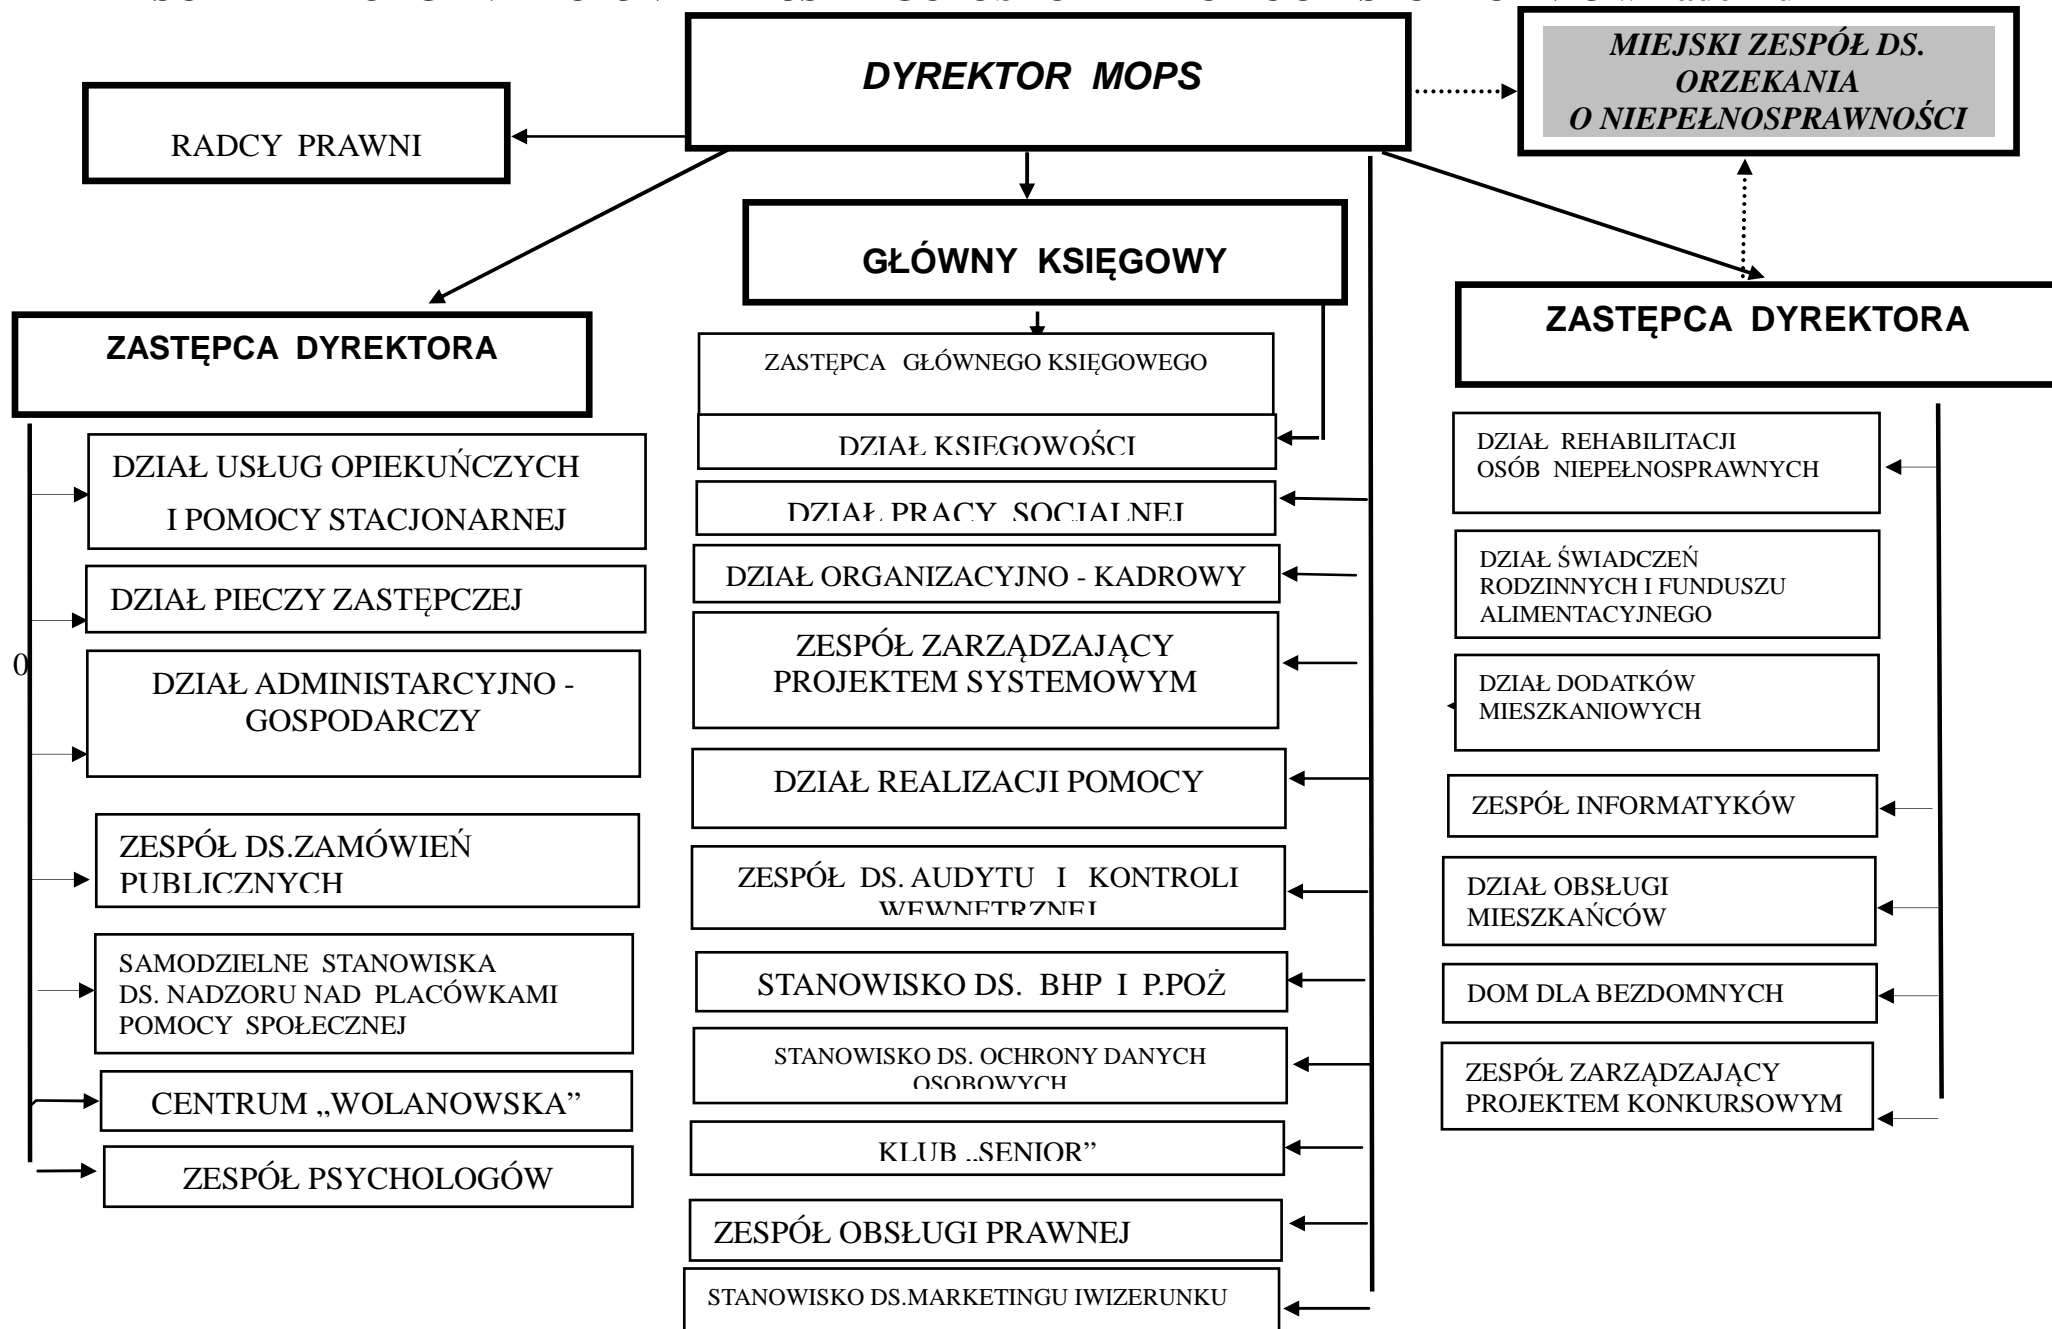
DYREKTOR MOPS

MIEJSKI ZESPÓŁ DS. ORZEKANIA O NIEPEŁNOSPRAWNOŚCI

RADCY PRAWNI

GŁÓWNY KSIĘGOWY

ZASTĘPCA DYREKTORA

ZASTĘPCA DYREKTORA

DZIAŁ USŁUG OPIEKUŃCZYCH I POMOCY STACJONARNEJ

DZIAŁ PIECZY ZASTĘPCZEJ

0

DZIAŁ ADMINISTARCYJNO - GOSPODARCZY

ZESPÓŁ DS.ZAMÓWIEŃ PUBLICZNYCH

SAMODZIELNE STANOWISKA DS. NADZORU NAD PLACÓWKAMI POMOCY SPOŁECZNEJ

CENTRUM „WOLANOWSKA"

ZESPÓŁ PSYCHOLOGÓW

ZASTĘPCA GŁÓWNEGO KSIĘGOWEGO

DZIAŁ KSIEGOWOŚCI

DZIAŁ PRACY SOCJALNEJ

DZIAŁ ORGANIZACYJNO - KADROWY

ZESPÓŁ ZARZĄDZAJĄCY PROJEKTEM SYSTEMOWYM

DZIAŁ REALIZACJI POMOCY

ZESPÓŁ DS. AUDYTU I KONTROLI WEWNETRZNEJ

STANOWISKO DS. BHP I P.POŻ

STANOWISKO DS. OCHRONY DANYCH OSOBOWYCH

KLUB „SENIOR"

ZESPÓŁ OBSŁUGI PRAWNEJ

STANOWISKO DS.MARKETINGU IWIZERUNKU

DZIAŁ REHABILITACJI OSÓB NIEPEŁNOSPRAWNYCH

DZIAŁ ŚWIADCZEŃ RODZINNYCH I FUNDUSZU ALIMENTACYJNEGO

DZIAŁ DODATKÓW MIESZKANIOWYCH

ZESPÓŁ INFORMATYKÓW

DZIAŁ OBSŁUGI MIESZKAŃCÓW

DOM DLA BEZDOMNYCH

ZESPÓŁ ZARZĄDZAJĄCY PROJEKTEM KONKURSOWYM